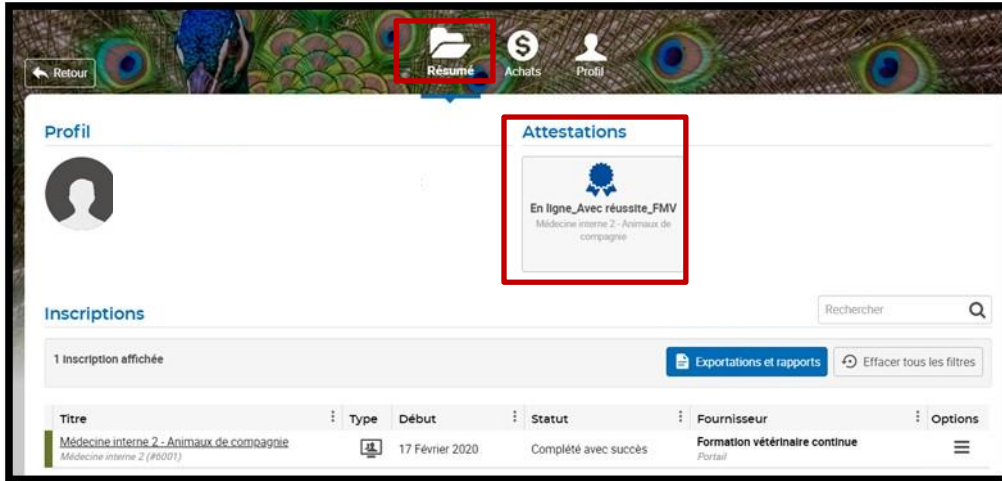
Retour

Résumé

Achats

Profil

Profil

Attestations

En ligne_Avec réussite_FMV

Médecine interne 2 - Animaux de compagnie

Inscriptions

Rechercher

1 inscription affichée

Exportations et rapports

Effacer tous les filtres

| Titre | Type | Début | Statut | Fournisseur | Options |
|---|---|---|---|---|---|
| Médecine interne 2 - Animaux de compagnie<br>Médecine interne 2 (#6001) | | 17 Février 2020 | Complété avec succès | Formation vétérinaire continue<br>Portail | |